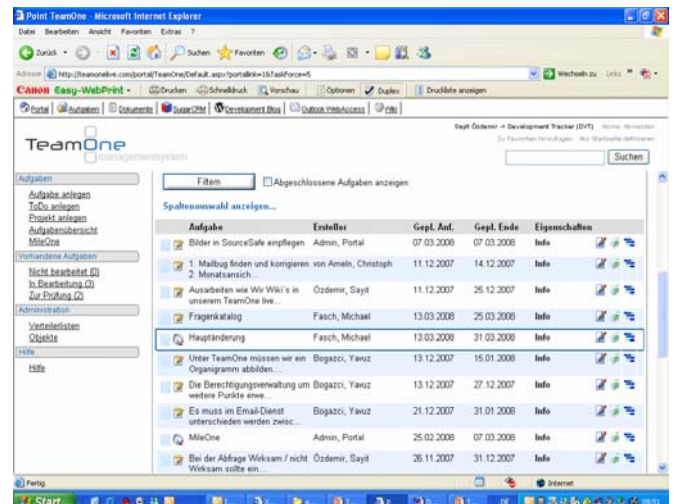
Point TeamOne - Microsoft Internet Explorer

Datei Bearbeiten Ansicht Favoriten Extras ?

Zurück Suchen Favoriten

Adresse http://teamonelive.com/portal/TeamOne/Default.aspx?portallink=1&TaskForce=5

Wechseln zu Links

Canon Easy-WebPrint Drucken Schnelldruck Vorschau Optionen Duplex Druckliste anzeigen

Portal Aufgaben Dokumente SugarCRM Development Blog Outlook WebAccess Wiki

TeamOne managementsystem

Sayit Özdemir > Development Tracker (DVT) Home Abmelden
Zu Favoriten hinzufügen Als Startseite definieren

Suchen

Aufgaben
Aufgabe anlegen
ToDo anlegen
Projekt anlegen
Aufgabenübersicht
MileOne

Vorhandene Aufgaben
Nicht bearbeitet (0)
In Bearbeitung (3)
Zur Prüfung (2)

Administration
Verteilerlisten
Objekte

Hilfe
Hilfe

Filtern Abgeschlossene Aufgaben anzeigen

Spaltenauswahl anzeigen...

| Aufgabe | Ersteller | Gepl. Anf. | Gepl. Ende | Eigenschaften |
|---|---|---|---|---|
| Bilder in SourceSafe einpflegen | Admin, Portal | 07.03.2008 | 07.03.2008 | Info |
| 1. Mailbug finden und korrigieren 2. Monatsansich... | von Ameln, Christoph | 11.12.2007 | 14.12.2007 | Info |
| Ausarbeiten wie Wir Wiki's in unserem TeamOne live... | Özdemir, Sayit | 11.12.2007 | 25.12.2007 | Info |
| Fragenkatalog | Fasch, Michael | 13.03.2008 | 25.03.2008 | Info |
| Hauptänderung | Fasch, Michael | 13.03.2008 | 31.03.2008 | Info |
| Unter TeamOne müssen wir ein Organigramm abbilden.... | Bogazci, Yavuz | 13.12.2007 | 15.01.2008 | Info |
| Die Berechtigungsverwaltung um weitere Punkte erwe... | Bogazci, Yavuz | 13.12.2007 | 27.12.2007 | Info |
| Es muss im Email-Dienst unterschieden werden zwisc... | Bogazci, Yavuz | 21.12.2007 | 31.01.2008 | Info |
| MileOne | Admin, Portal | 25.02.2008 | 07.03.2008 | Info |
| Bei der Abfrage Wirksam / nicht Wirksam sollte ein... | Özdemir, Sayit | 26.11.2007 | 31.12.2007 | Info |

Fertig

Internet

Start